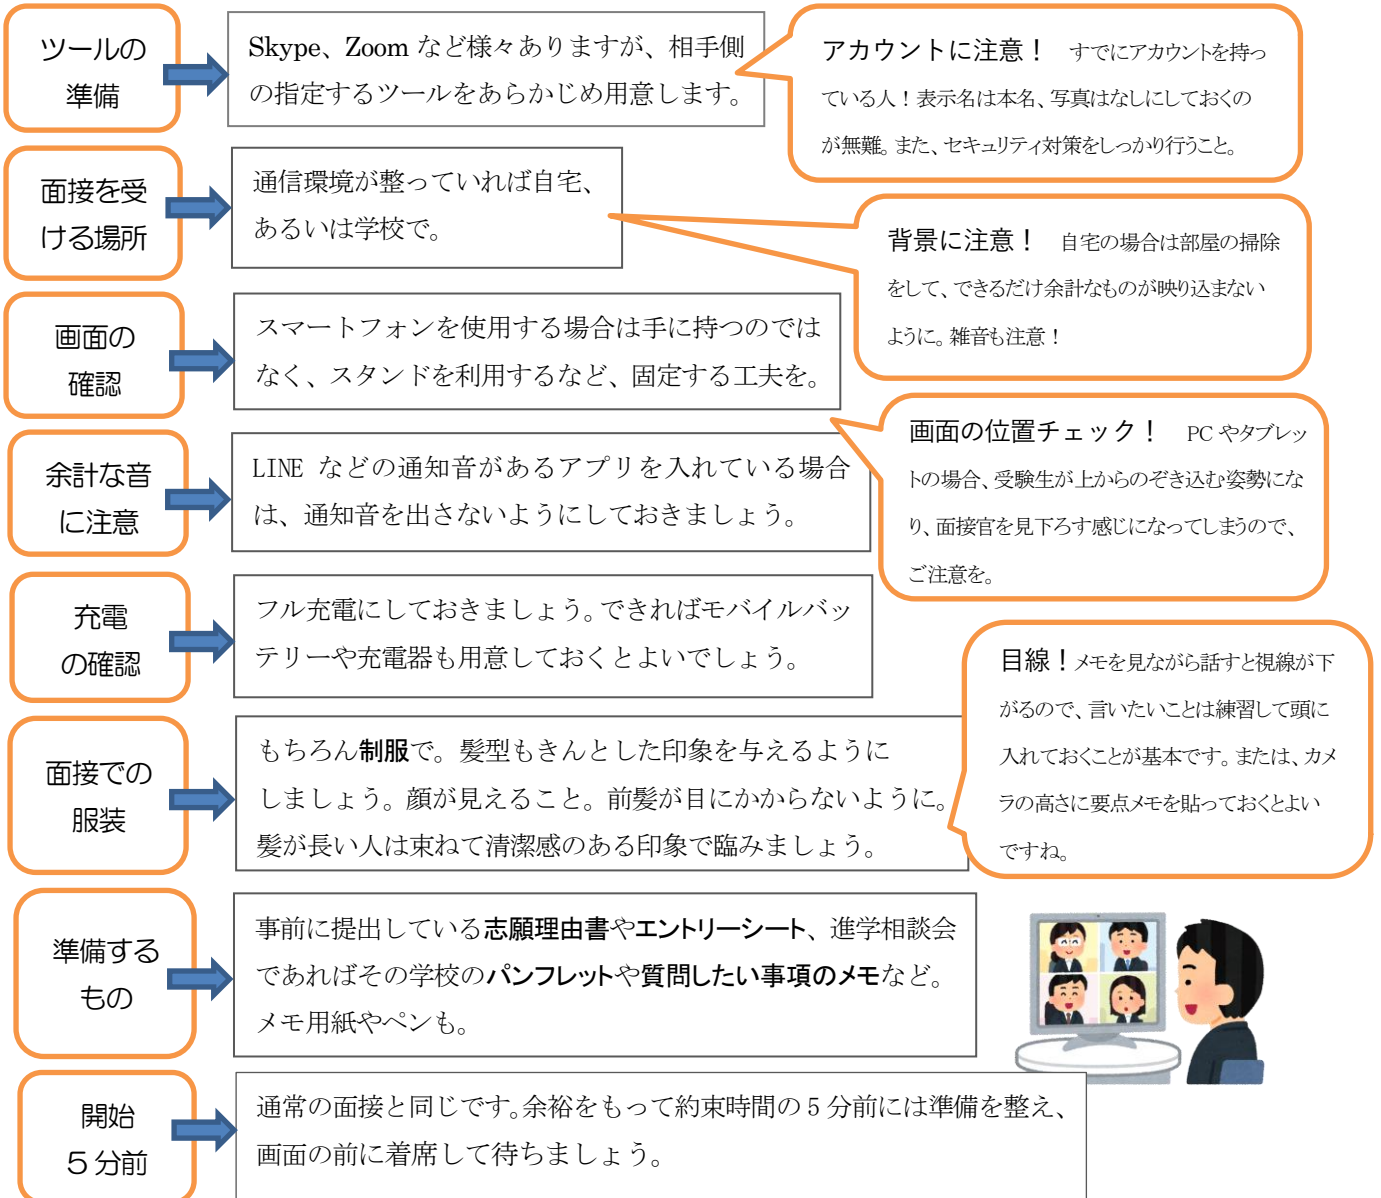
ツールの準備

Skype、Zoom など様々ありますが、相手側の指定するツールをあらかじめ用意します。

アカウントに注意！　すでにアカウントを持っている人！表示名は本名、写真はなしにしておくのが無難。また、セキュリティ対策をしっかり行うこと。

面接を受ける場所

通信環境が整っていれば自宅、あるいは学校で。

背景に注意！　自宅の場合は部屋の掃除をして、できるだけ余計なものが映り込まないように。雑音も注意！

画面の確認

スマートフォンを使用する場合は手に持つのではなく、スタンドを利用するなど、固定する工夫を。

画面の位置チェック！　PC やタブレットの場合、受験生が上からのぞき込む姿勢になり、面接官を見下ろす感じになってしまうので、ご注意を。

余計な音に注意

LINE などの通知音があるアプリを入れている場合は、通知音を出さないようにしておきましょう。

充電の確認

フル充電にしておきましょう。できればモバイルバッテリーや充電器も用意しておくとよいでしょう。

目線！メモを見ながら話すと視線が下がるので、言いたいことは練習して頭に入れておくことが基本です。または、カメラの高さに要点メモを貼っておくとよいですね。

面接での服装

もちろん制服で。髪型もきんとした印象を与えるようにしましょう。顔が見えること。前髪が目にかからないように。髪が長い人は束ねて清潔感のある印象で臨みましょう。

準備するもの

事前に提出している志願理由書やエントリーシート、進学相談会であればその学校のパンフレットや質問したい事項のメモなど。メモ用紙やペンも。

開始５分前

通常の面接と同じです。余裕をもって約束時間の 5 分前には準備を整え、画面の前に着席して待ちましょう。